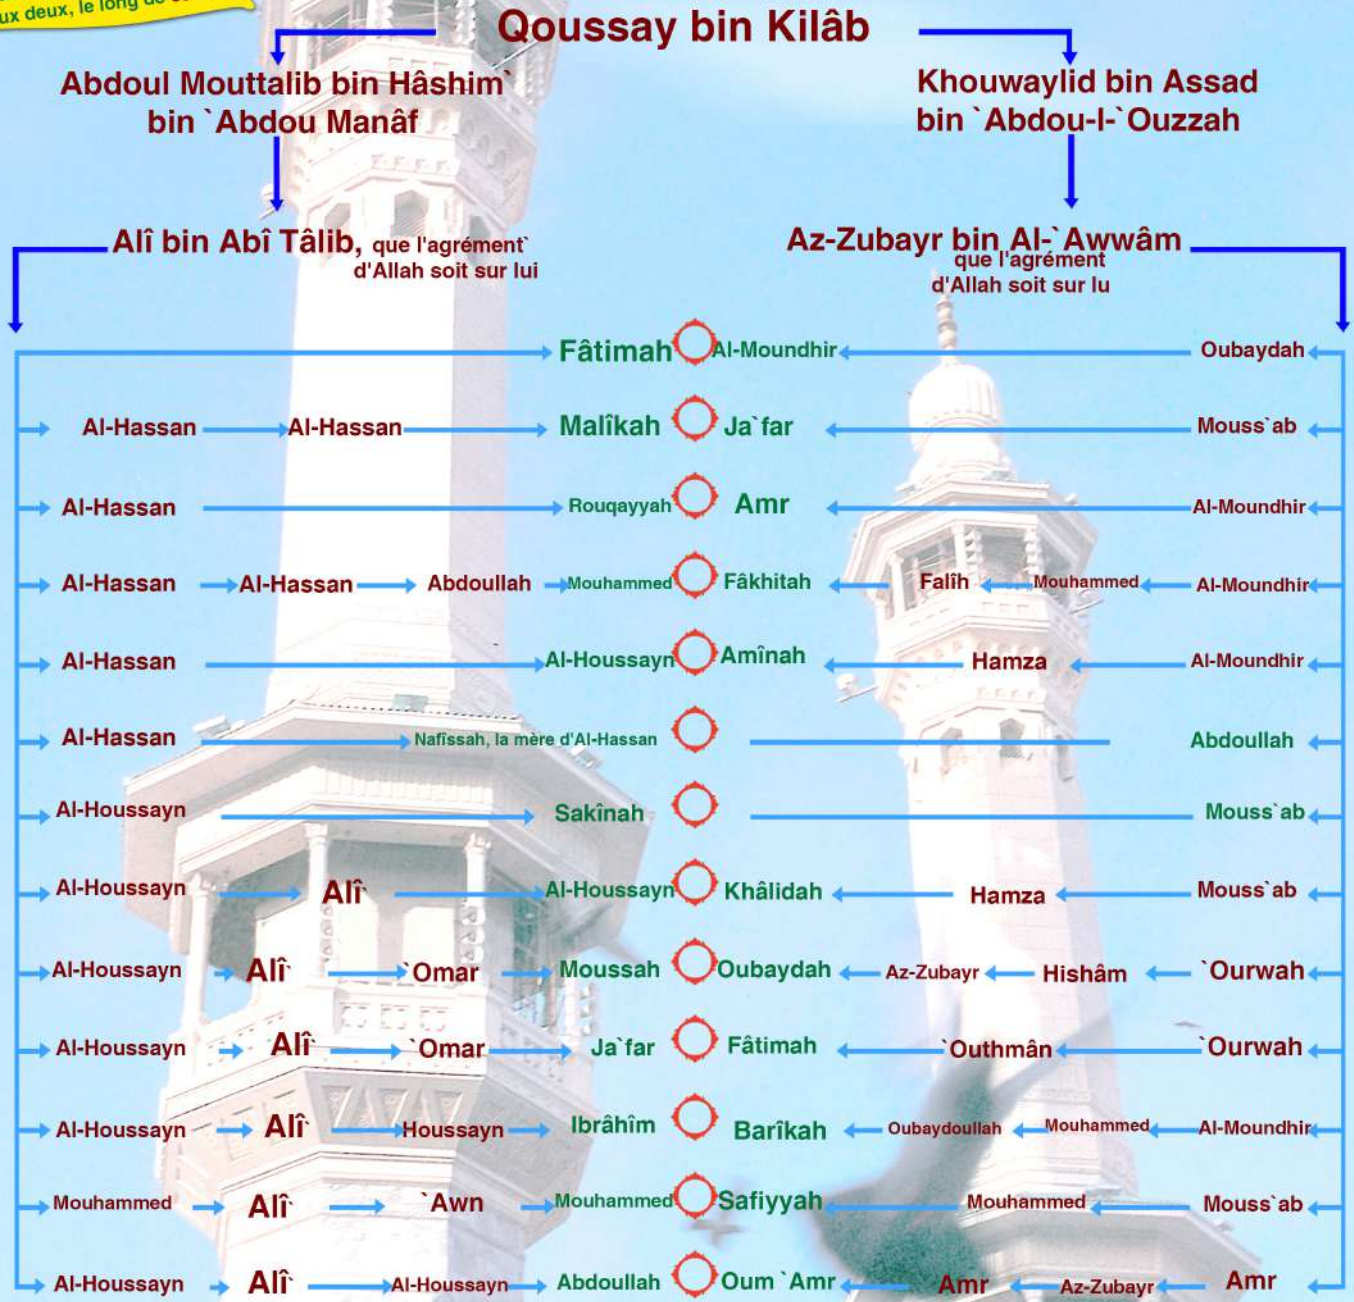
ux deux, le long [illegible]

Qoussay bin Kilâb

Abdoul Mouttalib bin Hâshim` bin `Abdou Manâf

Khouwaylid bin Assad bin `Abdou-l-`Ouzzah

Alî bin Abî Tâlib, que l'agrément d'Allah soit sur lui

Az-Zubayr bin Al-`Awwâm que l'agrément d'Allah soit sur lu

Fâtimah Al-Moundhir Oubaydah

Al-Hassan Al-Hassan Malîkah Ja`far Mouss`ab

Al-Hassan Rouqayyah Amr Al-Moundhir

Al-Hassan Al-Hassan Abdoullah Mouhammed Fâkhitah Falîh Mouhammed Al-Moundhir

Al-Hassan Al-Houssayn Amînah Hamza Al-Moundhir

Al-Hassan Nafîssah, la mère d'Al-Hassan Abdoullah

Al-Houssayn Sakînah Mouss`ab

Al-Houssayn Alî Al-Houssayn Khâlidah Hamza Mouss`ab

Al-Houssayn Alî `Omar Moussah Oubaydah Az-Zubayr Hishâm `Ourwah

Al-Houssayn Alî `Omar Ja`far Fâtimah `Outhmân `Ourwah

Al-Houssayn Alî Houssayn Ibrâhîm Barîkah Oubaydoullah Mouhammed Al-Moundhir

Mouhammed Alî `Awn Mouhammed Safiyyah Mouhammed Mouss`ab

Al-Houssayn Alî Al-Houssayn Abdoullah Oum `Amr Amr Az-Zubayr Amr